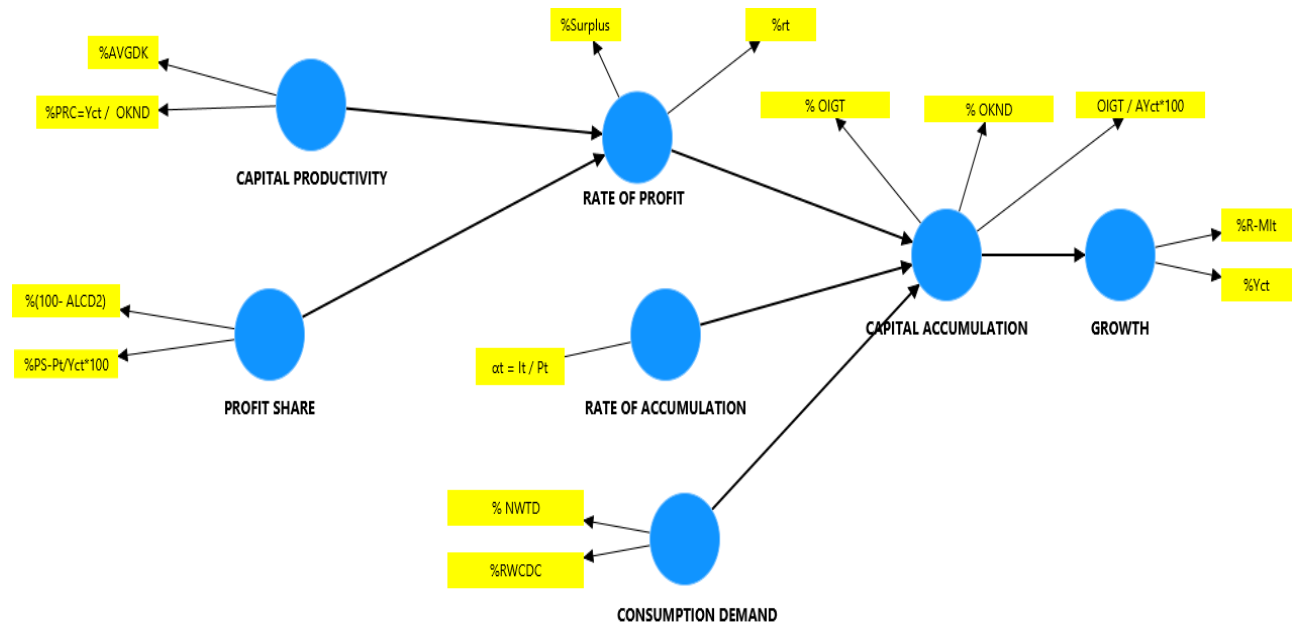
%Surplus

%rt

%AVGDK

%PRC=Yct / OKND

CAPITAL PRODUCTIVITY

RATE OF PROFIT

% OIGT

% OKND

OIGT / AYct*100

%R-MIt

%Yct

%(100- ALCD2)

%PS-Pt/Yct*100

PROFIT SHARE

αt = It / Pt

RATE OF ACCUMULATION

CAPITAL ACCUMULATION

GROWTH

% NWTD

%RWCDC

CONSUMPTION DEMAND